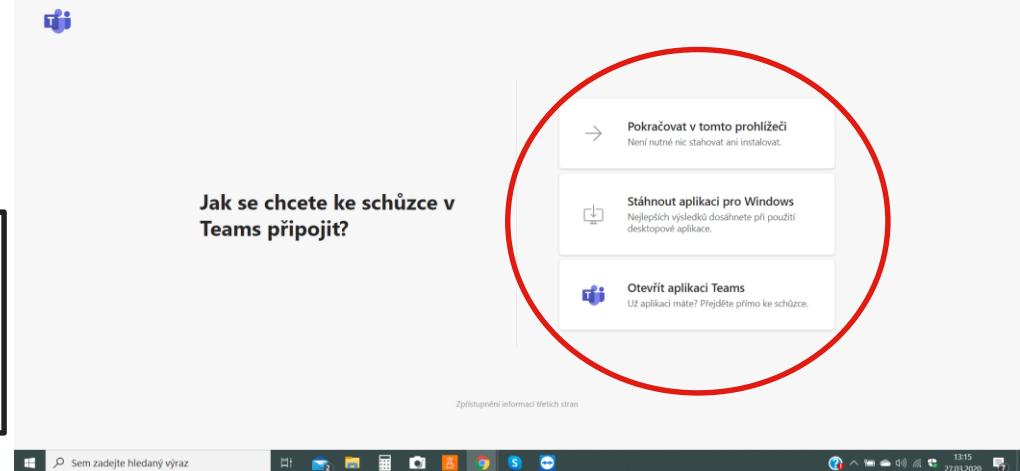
Jak se chcete ke schůzce v Teams připojit?

Pokračovat v tomto prohlížeči
Není nutné nic stahovat ani instalovat.

Stáhnout aplikaci pro Windows
Nejlepších výsledků dosáhnete při použití desktopové aplikace.

Otevřít aplikaci Teams
Už aplikaci máte? Přejděte přímo ke schůzce.

Zpřístupnění informací třetích stran

Sem zadejte hledaný výraz

13:15
27.03.2020